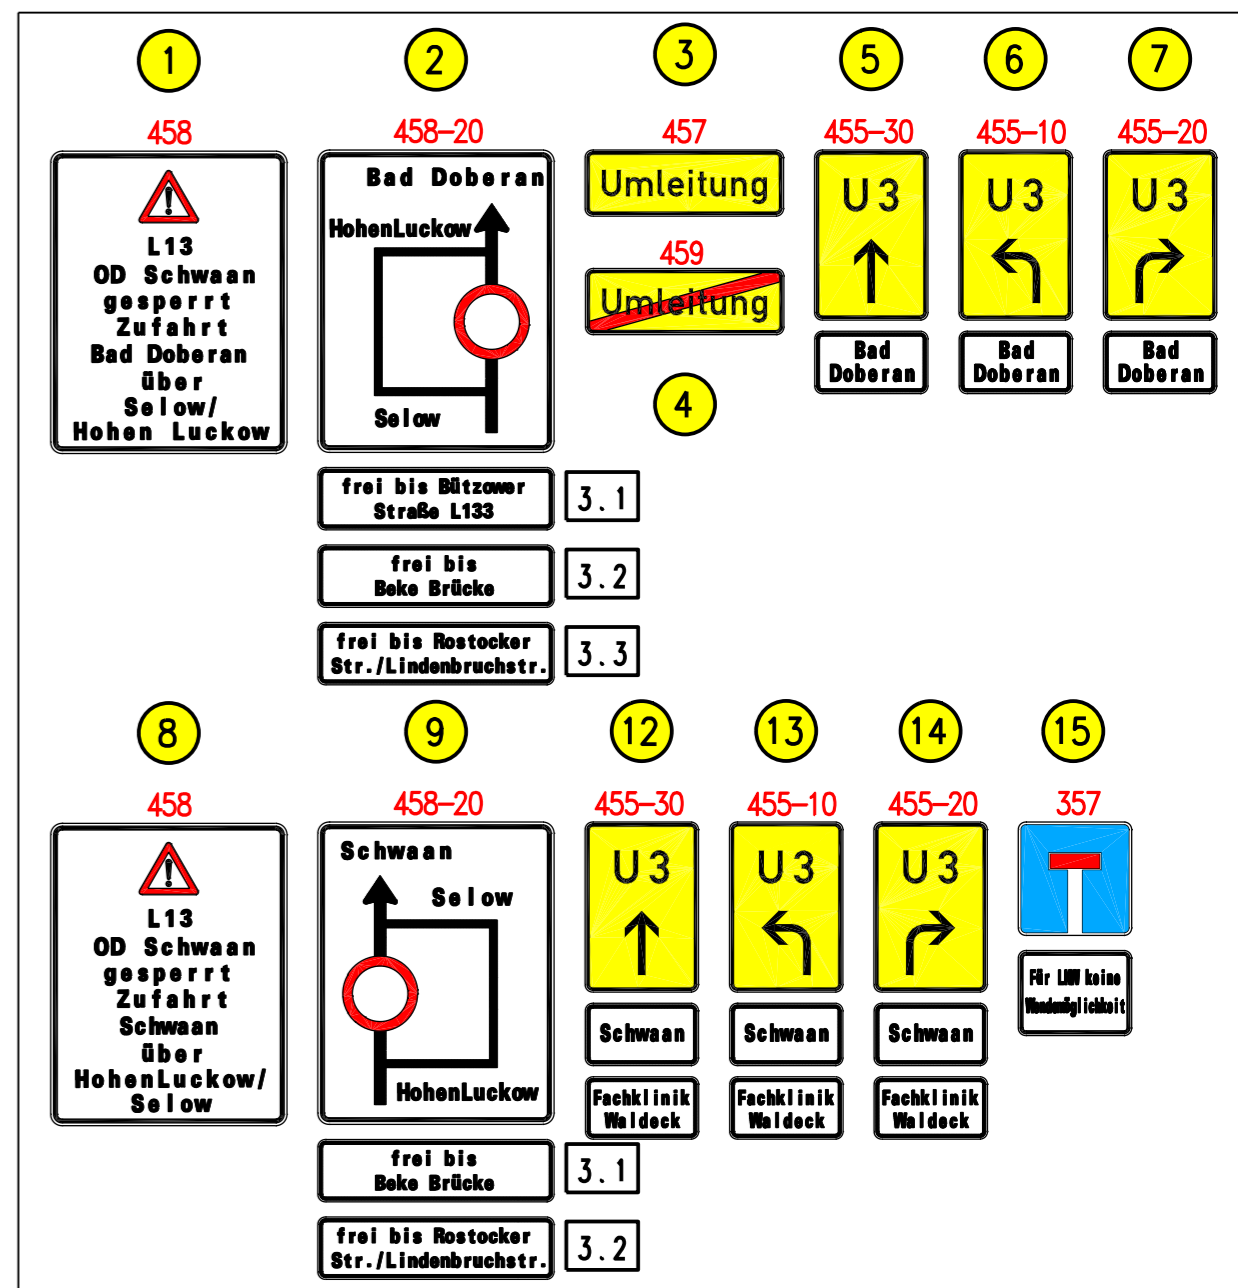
1

458

L13
OD Schwaan
gesperrt
Zufahrt
Bad Doberan
über
Selow/
Hohen Luckow

2

458–20

Bad Doberan

HohenLuckow

Selow

frei bis Bützower Straße L133

3.1

frei bis Beke Brücke

3.2

frei bis Rostocker Str./Lindenbruchstr.

3.3

3

457

Umleitung

459

Umleitung

4

5

455–30

U3

Bad Doberan

6

455–10

U3

Bad Doberan

7

455–20

U3

Bad Doberan

8

458

L13
OD Schwaan
gesperrt
Zufahrt
Schwaan
über
HohenLuckow/
Selow

9

458–20

Schwaan

Selow

HohenLuckow

frei bis Beke Brücke

3.1

frei bis Rostocker Str./Lindenbruchstr.

3.2

12

455–30

U3

Schwaan

Fachklinik Waldeck

13

455–10

U3

Schwaan

Fachklinik Waldeck

14

455–20

U3

Schwaan

Fachklinik Waldeck

15

357

Für LKW keine Wendemöglichkeit